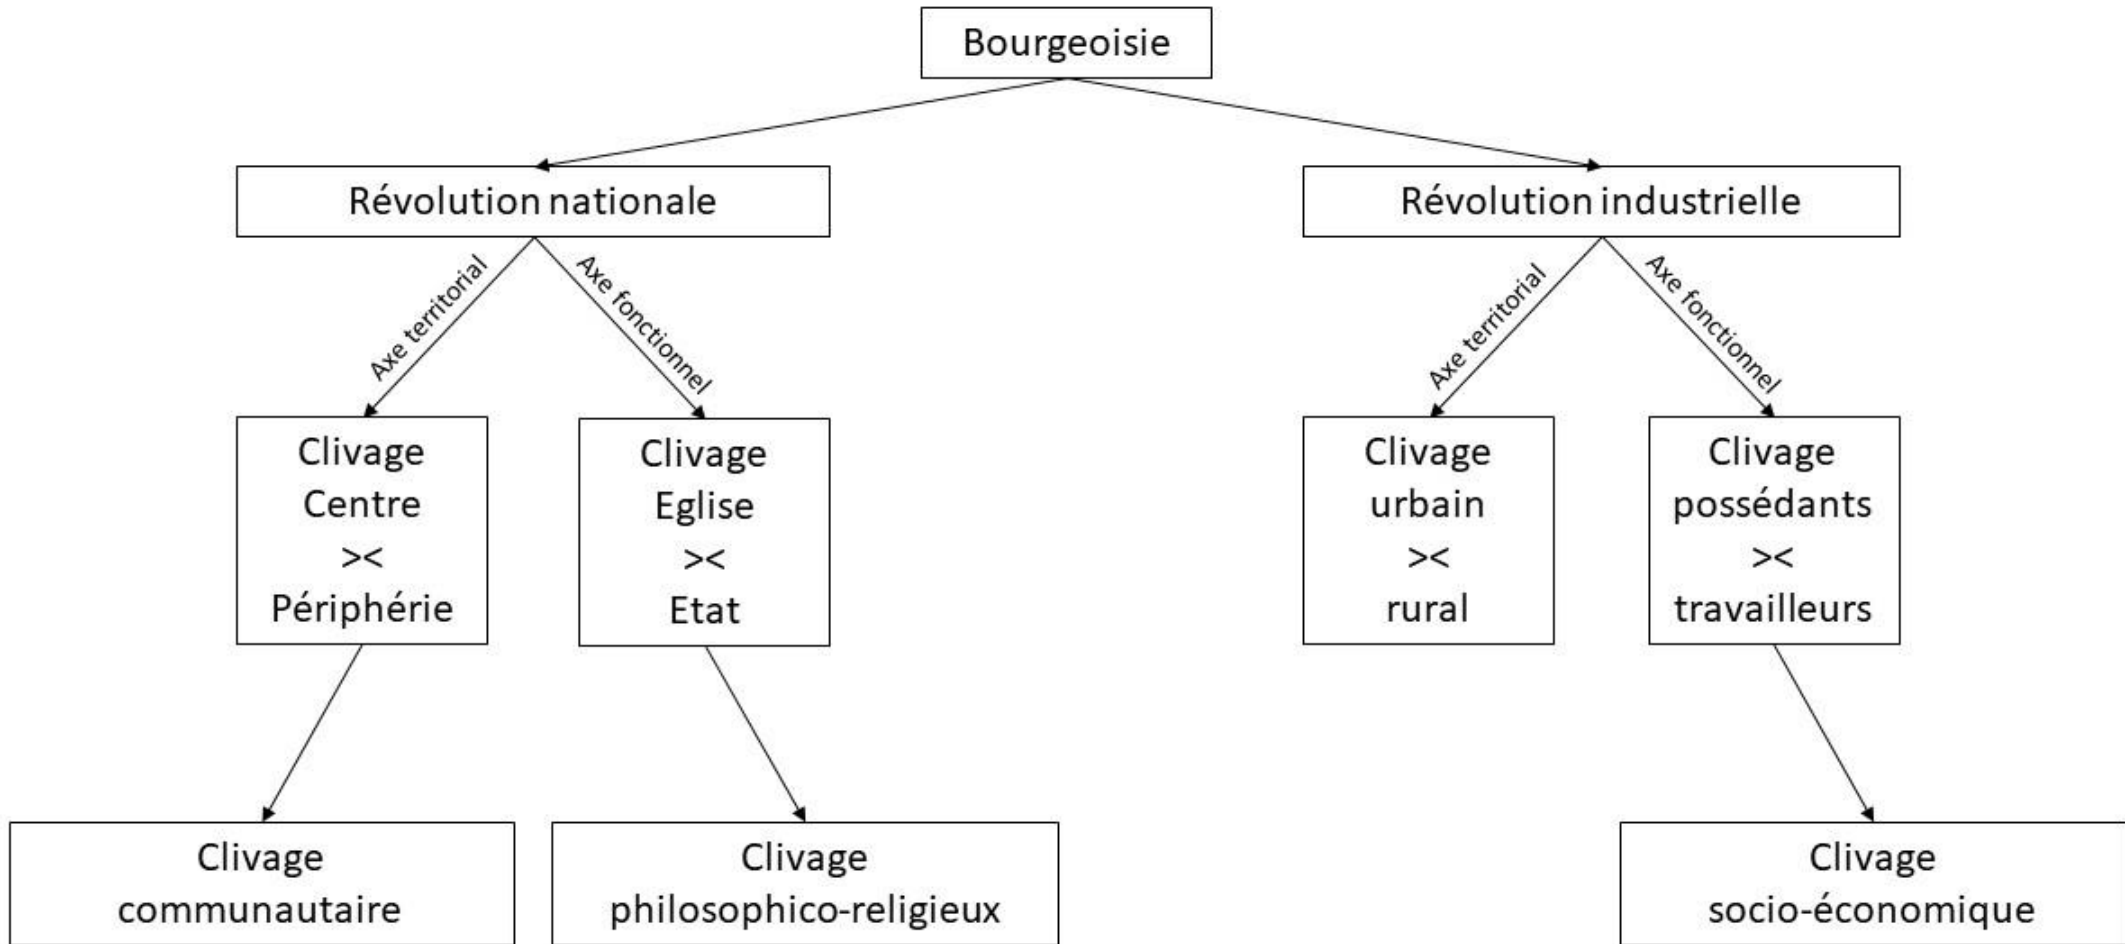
Bourgeoisie

Révolution nationale

Révolution industrielle

Axe territorial

Axe fonctionnel

Axe territorial

Axe fonctionnel

Clivage Centre >< Périphérie

Clivage Eglise >< Etat

Clivage urbain >< rural

Clivage possédants >< travailleurs

Clivage communautaire

Clivage philosophico-religieux

Clivage socio-économique